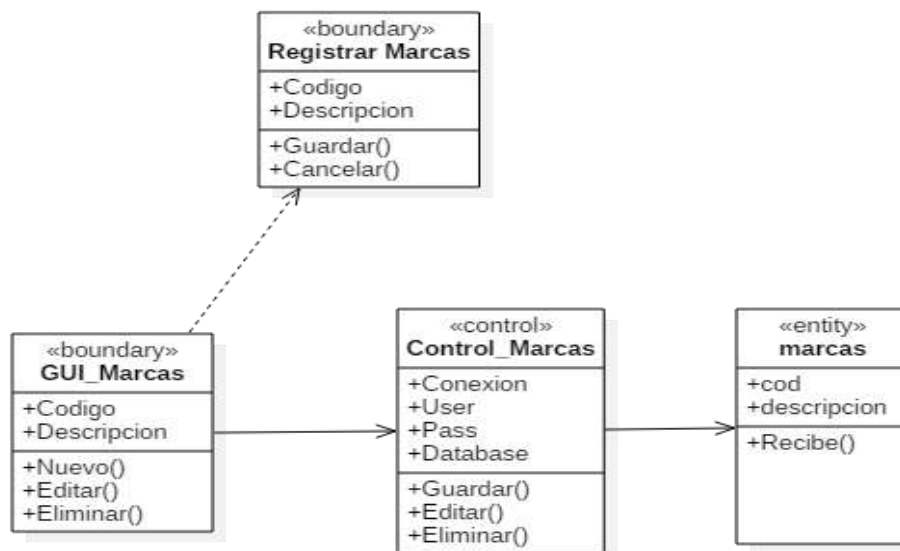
«boundary»
Registrar Marcas

+Codigo
+Descripcion

+Guardar()
+Cancelar()

«boundary»
GUI_Marcas

+Codigo
+Descripcion

+Nuevo()
+Editar()
+Eliminar()

«control»
Control_Marcas

+Conexion
+User
+Pass
+Database

+Guardar()
+Editar()
+Eliminar()

«entity»
marcas

+cod
+descripcion

+Recibe()